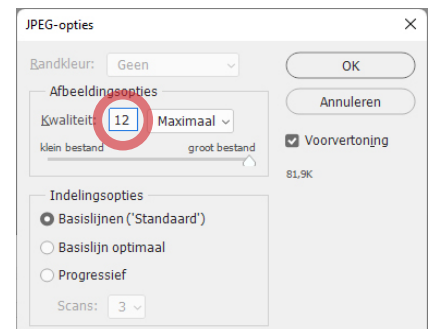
JPEG-opties

Randkleur: Geen

Afbeeldingsopties

Kwaliteit: 12 Maximaal

klein bestand groot bestand

Indelingsopties

Basislijnen ('Standaard')

Basislijn optimaal

Progressief

Scans: 3

OK

Annuleren

Voorvertoning

81,9K